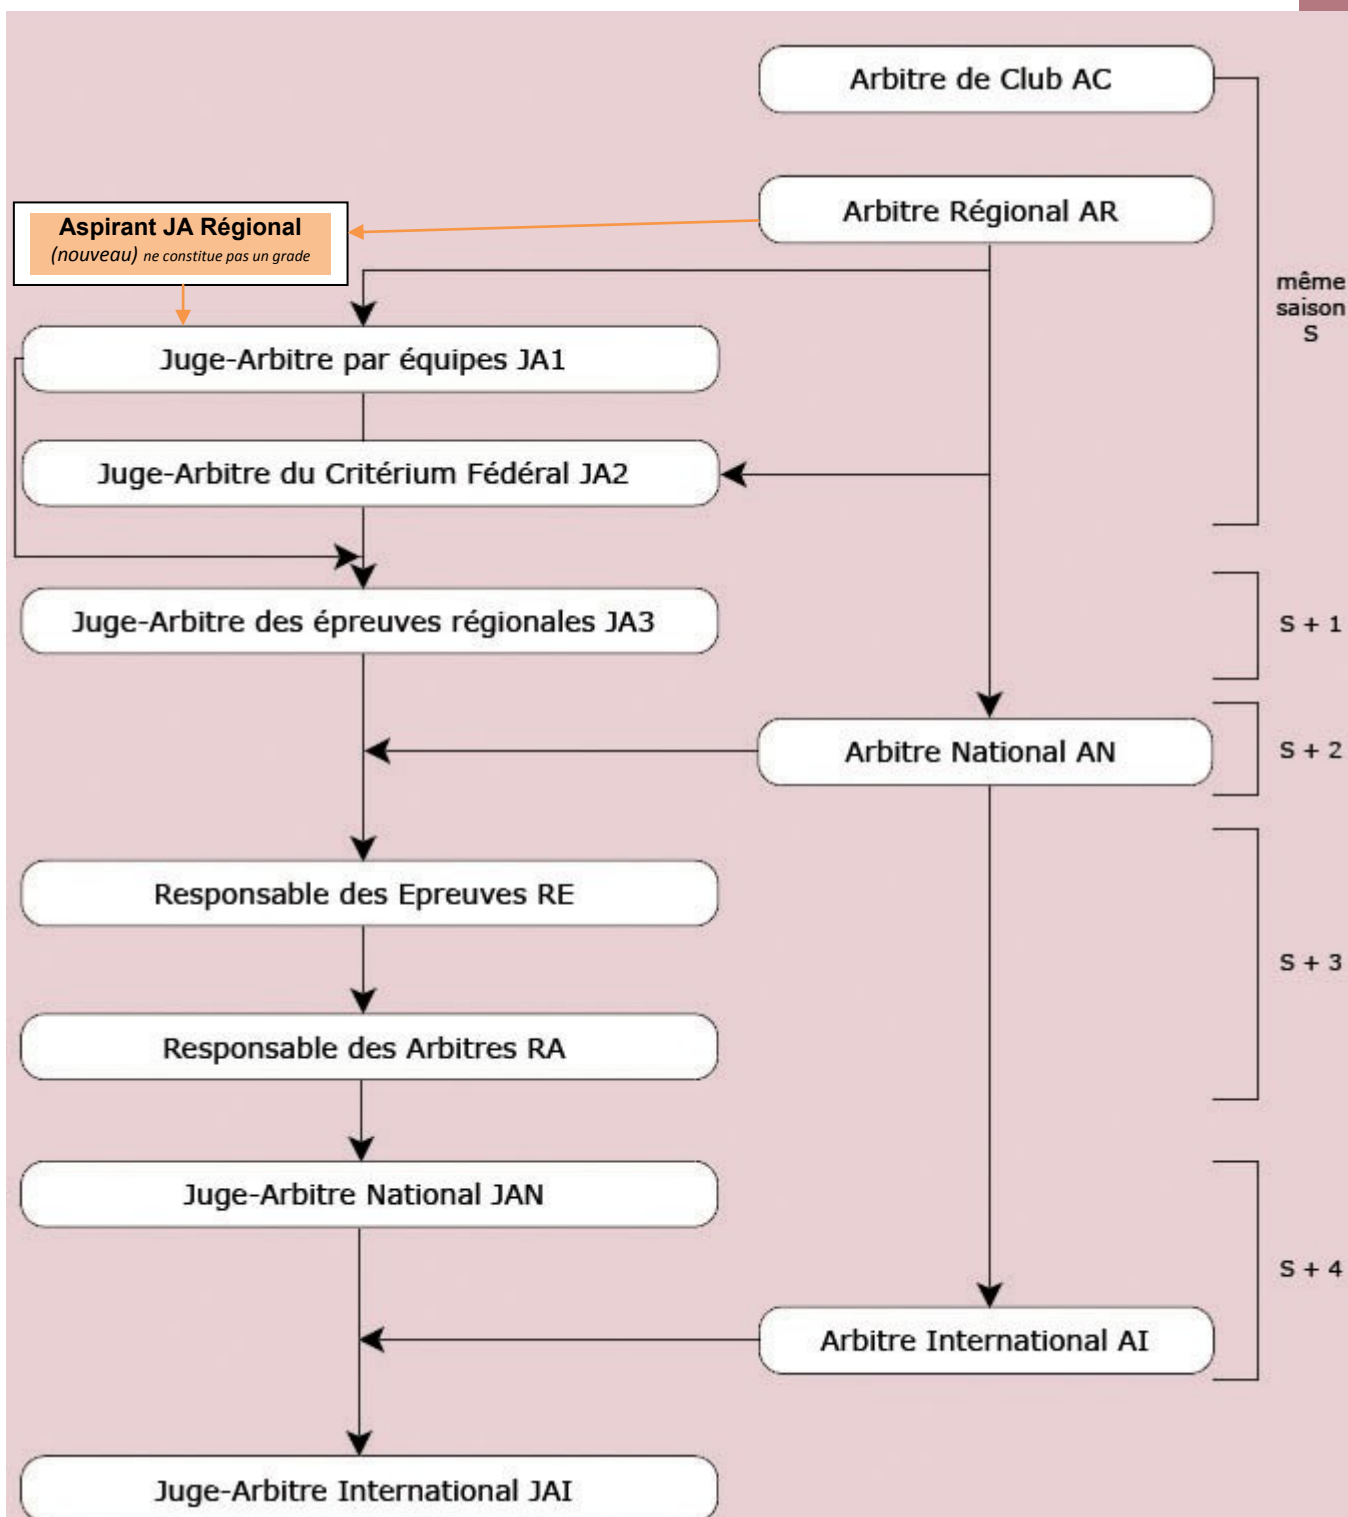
Arbitre de Club AC

Arbitre Régional AR

Aspirant JA Régional
(nouveau) ne constitue pas un grade

même saison S

Juge-Arbitre par équipes JA1

Juge-Arbitre du Critérium Fédéral JA2

Juge-Arbitre des épreuves régionales JA3

S + 1

Arbitre National AN

S + 2

Responsable des Epreuves RE

S + 3

Responsable des Arbitres RA

Juge-Arbitre National JAN

S + 4

Arbitre International AI

Juge-Arbitre International JAI